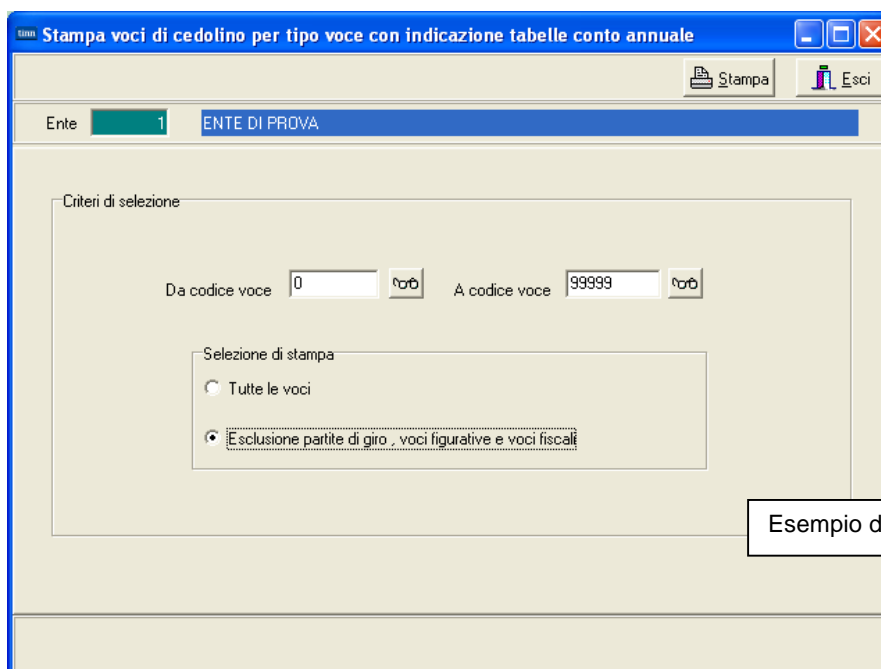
tinn Stampa voci di cedolino per tipo voce con indicazione tabelle conto annuale

Stampa
Esci

Ente 1 ENTE DI PROVA

Criteri di selezione

Da codice voce 0
A codice voce 99999

Selezione di stampa
Tutte le voci
Esclusione partite di giro , voci figurative e voci fiscali

Esempio d